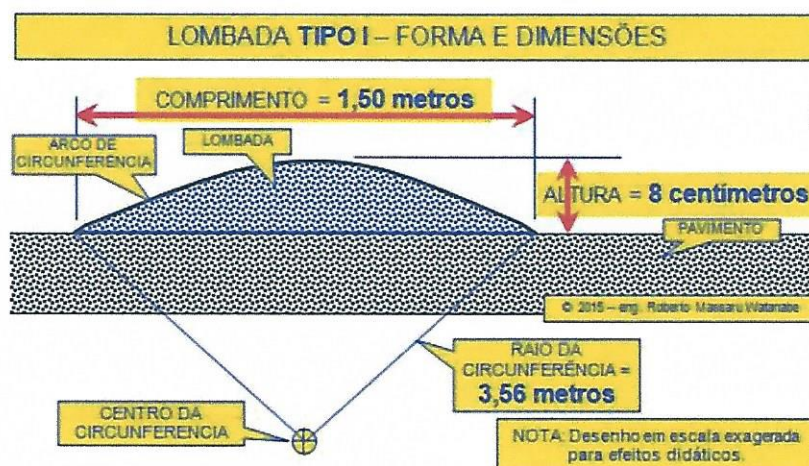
LOMBADA TIPO I – FORMA E DIMENSÕES

COMPRIMENTO = 1,50 metros

ARCO DE CIRCUNFERENCIA

LOMBADA

ALTURA = 8 centimetros

PAVIMENTO

© 2015 – eng. Roberto Massaru Watanabe

RAIO DA CIRCUNFERÊNCIA = 3,56 metros

CENTRO DA CIRCUNFERENCIA

NOTA: Desenho em escala exagerada para efeitos didáticos.